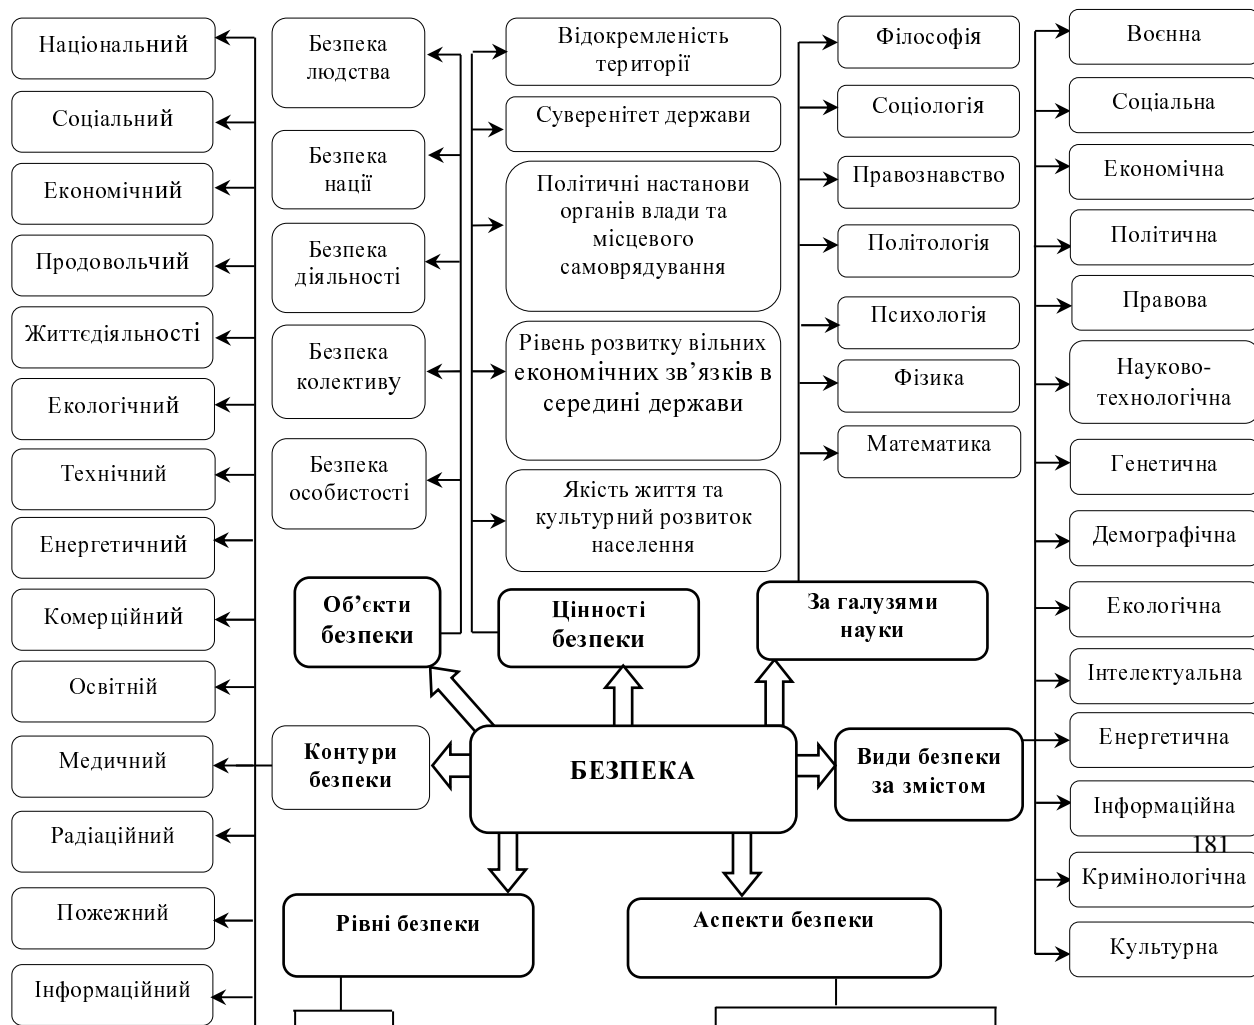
Національний
Соціальний
Економічний
Продовольчий
Життєдіяльності
Екологічний
Технічний
Енергетичний
Комерційний
Освітній
Медичний
Радіаційний
Пожежний
Інформаційний

Безпека людства
Безпека нації
Безпека діяльності
Безпека колективу
Безпека особистості

Відокремленість території
Суверенітет держави
Політичні настанови органів влади та місцевого самоврядування
Рівень розвитку вільних економічних зв'язків в середині держави
Якість життя та культурний розвиток населення

Філософія
Соціологія
Правознавство
Політологія
Психологія
Фізика
Математика

Воєнна
Соціальна
Економічна
Політична
Правова
Науково-технологічна
Генетична
Демографічна
Екологічна
Інтелектуальна
Енергетична
Інформаційна
Кримінологічна
Культурна

Об'єкти безпеки
Цінності безпеки
За галузями науки
Контури безпеки
БЕЗПЕКА
Види безпеки за змістом
Рівні безпеки
Аспекти безпеки

181